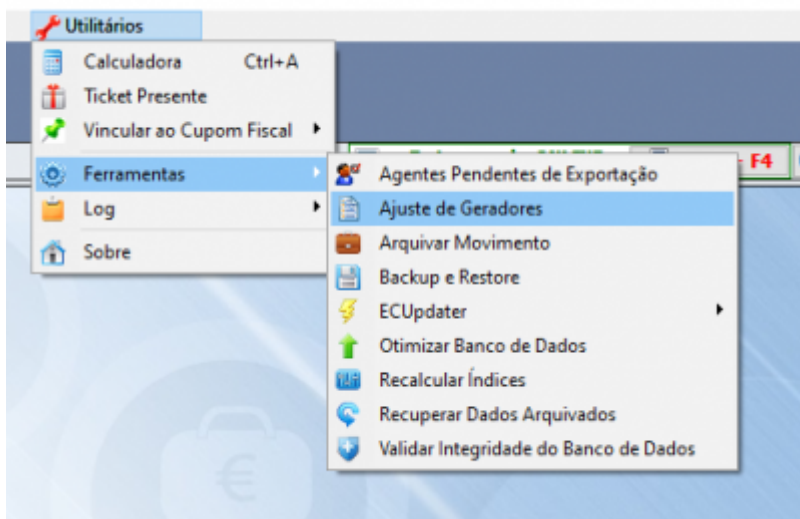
Utilitários

Calculadora Ctrl+A
Ticket Presente
Vincular ao Cupom Fiscal
Ferramentas
Log
Sobre

Agentes Pendentes de Exportação
Ajuste de Geradores
Arquivar Movimento
Backup e Restore
ECUpdater
Otimizar Banco de Dados
Recalcular Índices
Recuperar Dados Arquivados
Validar Integridade do Banco de Dados

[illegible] F4